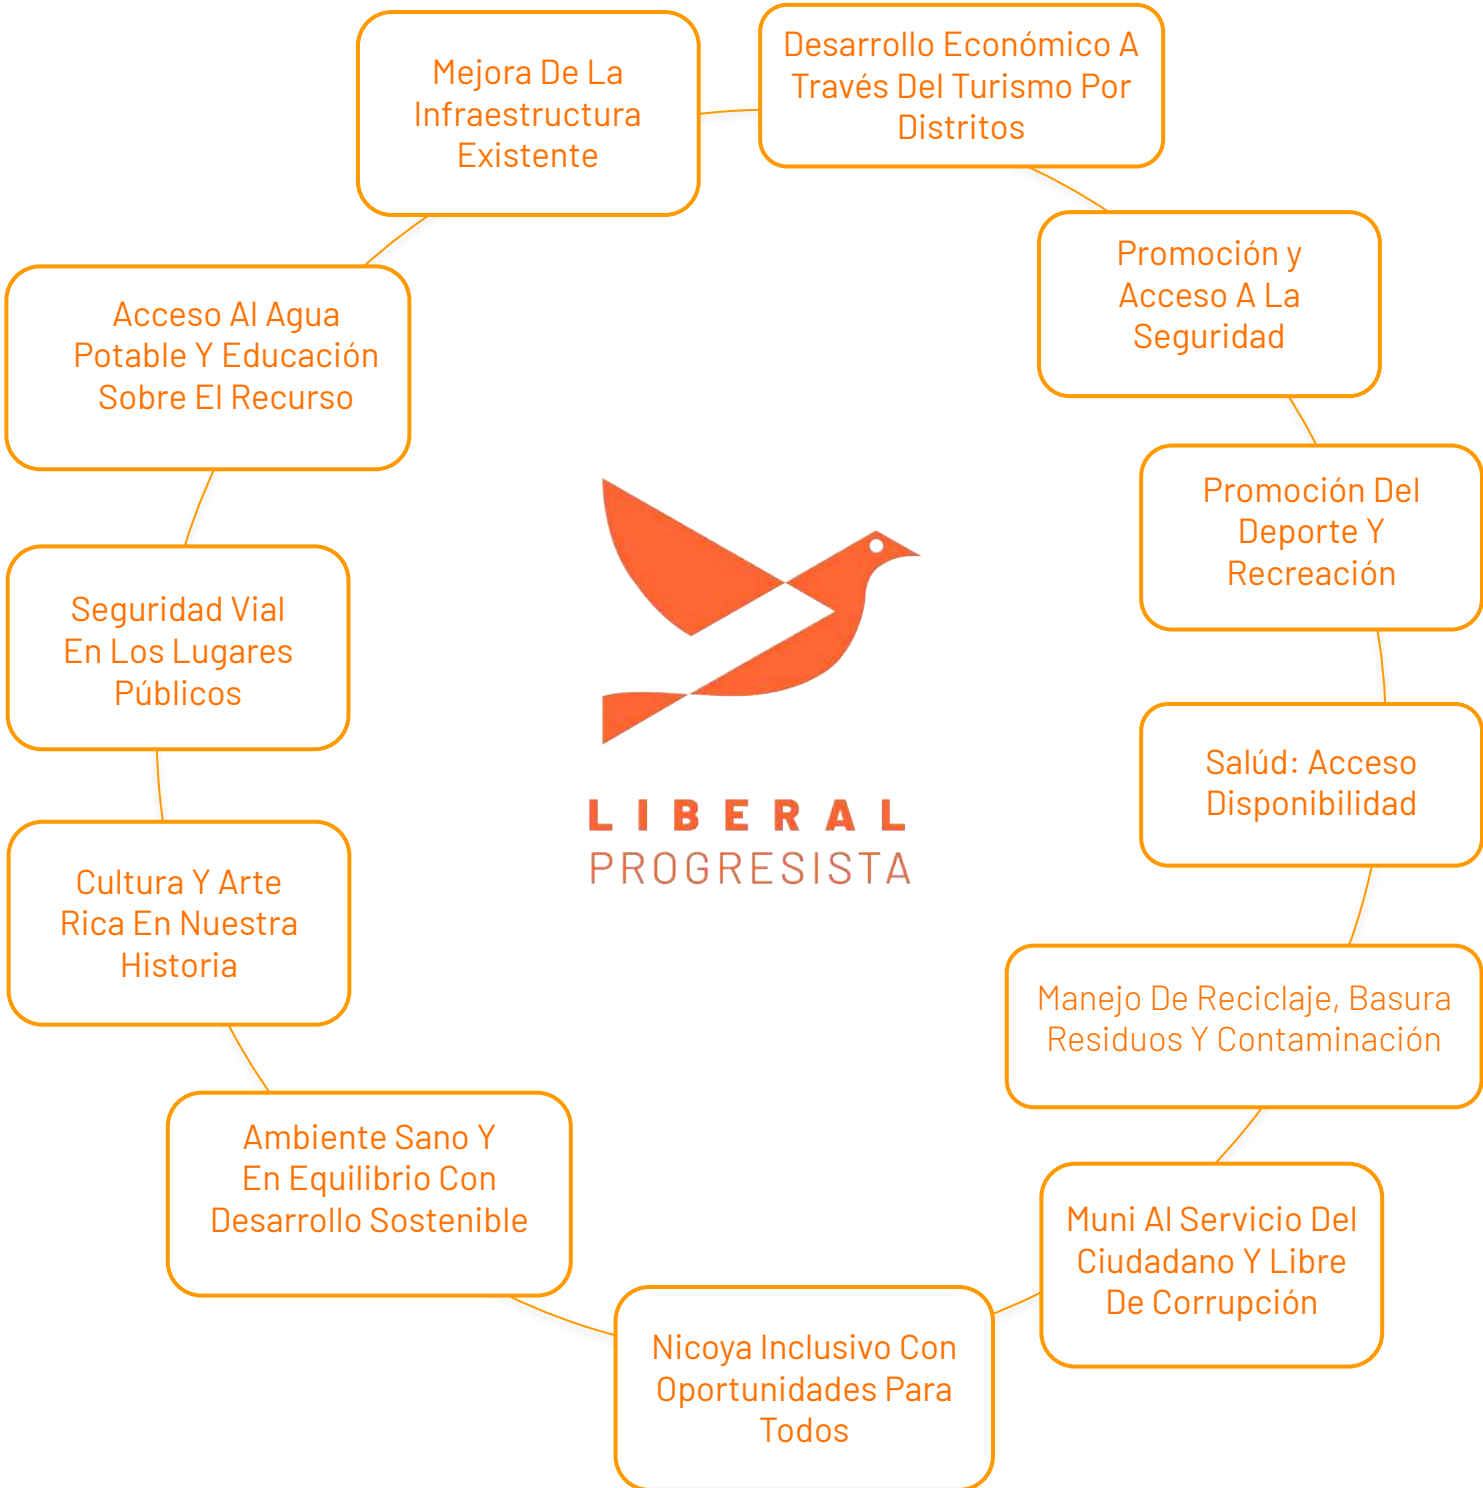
Mejora De La Infraestructura Existente

Desarrollo Económico A Través Del Turismo Por Distritos

Promoción y Acceso A La Seguridad

Promoción Del Deporte Y Recreación

Salúd: Acceso Disponibilidad

Manejo De Reciclaje, Basura Residuos Y Contaminación

Muni Al Servicio Del Ciudadano Y Libre De Corrupción

Nicoya Inclusivo Con Oportunidades Para Todos

Ambiente Sano Y En Equilibrio Con Desarrollo Sostenible

Cultura Y Arte Rica En Nuestra Historia

Seguridad Vial En Los Lugares Públicos

Acceso Al Agua Potable Y Educación Sobre El Recurso

LIBERAL PROGRESISTA